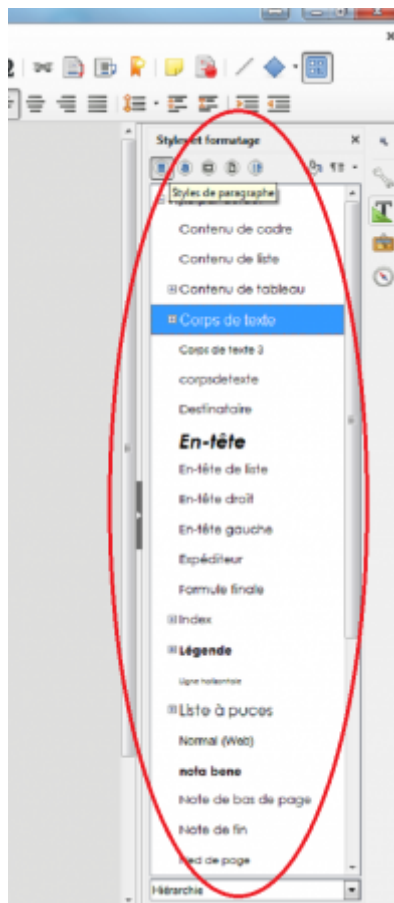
Styles et formatage

Styles de paragraphe

Contenu de cadre

Contenu de liste

Contenu de tableau

Corps de texte

Corps de texte 3

corpsdetexte

Destinataire

En-tête

En-tête de liste

En-tête droit

En-tête gauche

Expéditeur

Formule finale

Index

Légende

Ligne horizontale

Liste à puces

Normal (Web)

nota bene

Note de bas de page

Note de fin

Pied de page

Hiérarchie